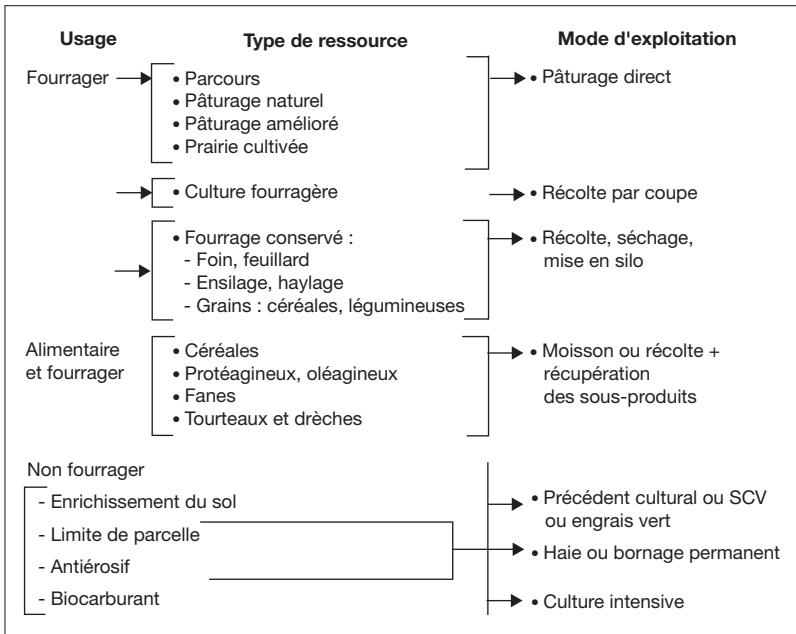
Usage

Type de ressource

Mode d'exploitation

Fourrager

• Parcours
• Pâturage naturel
• Pâturage amélioré
• Prairie cultivée

• Pâturage direct

• Culture fourragère

• Récolte par coupe

• Fourrage conservé :
- Foin, feuillard
- Ensilage, haylage
- Grains : céréales, légumineuses

• Récolte, séchage, mise en silo

Alimentaire et fourrager

• Céréales
• Protéagineux, oléagineux
• Fanes
• Tourteaux et drèches

• Moisson ou récolte + récupération des sous-produits

Non fourrager

- Enrichissement du sol
- Limite de parcelle
- Antiérosif
- Biocarburant

• Précédent cultural ou SCV ou engrais vert
• Haie ou bornage permanent
• Culture intensive